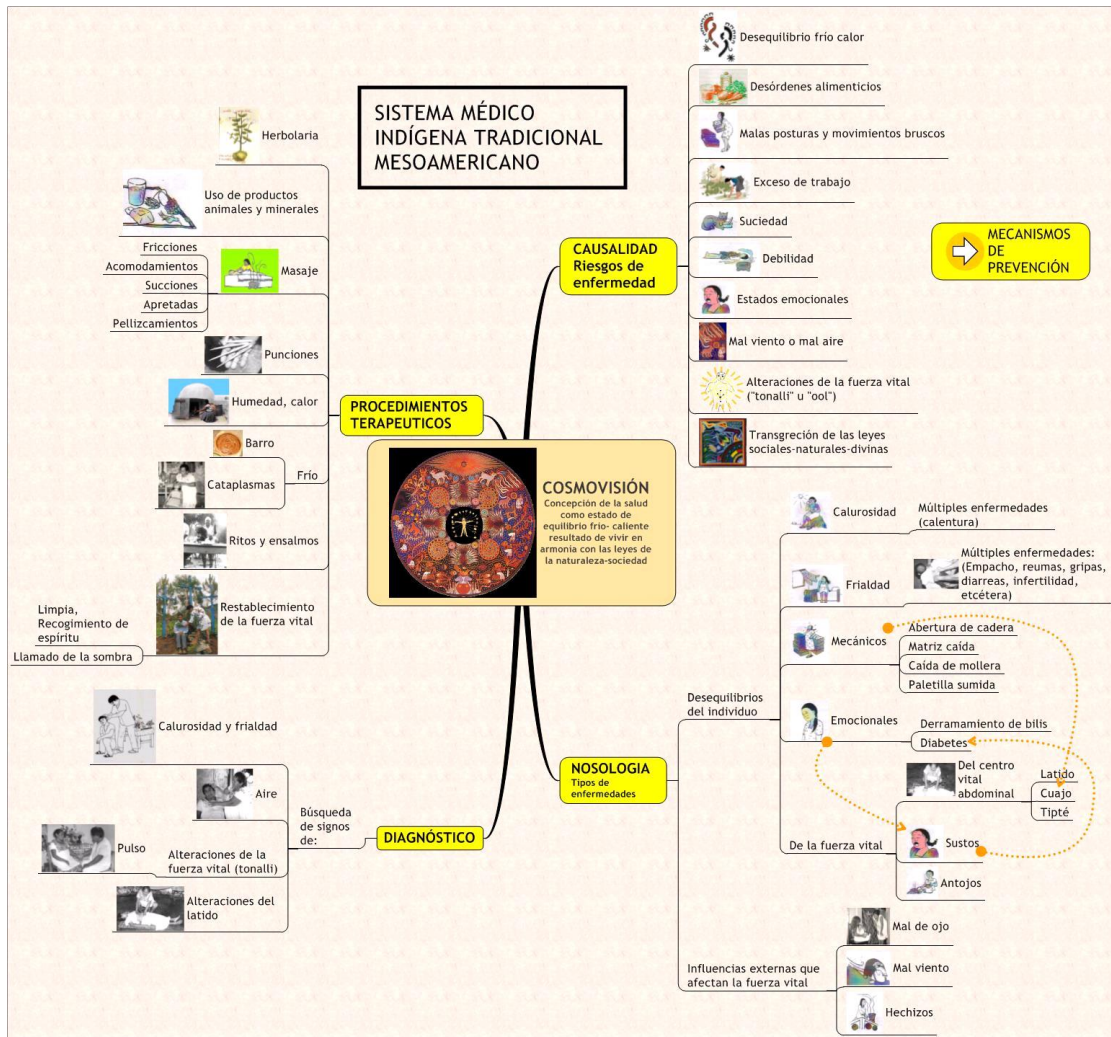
SISTEMA MÉDICO INDÍGENA TRADICIONAL MESOAMERICANO

Herbolaria

Uso de productos animales y minerales

Fricciones

Acomodamientos

Succiones

Apretadas

Pellizcamientos

Masaje

Punciones

Humedad, calor

Barro

Cataplasmas

Frío

Ritos y ensalmos

Limpia, Recogimiento de espíritu

Llamado de la sombra

Restablecimiento de la fuerza vital

PROCEDIMIENTOS TERAPEUTICOS

COSMOVISIÓN
Concepción de la salud como estado de equilibrio frío- caliente resultado de vivir en armonía con las leyes de la naturaleza-sociedad

CAUSALIDAD Riesgos de enfermedad

Desequilibrio frío calor

Desórdenes alimenticios

Malas posturas y movimientos bruscos

Exceso de trabajo

Suciedad

Debilidad

Estados emocionales

Mal viento o mal aire

Alteraciones de la fuerza vital ("tonalli" u "ool")

Transgreción de las leyes sociales-naturales-divinas

MECANISMOS DE PREVENCIÓN

NOSOLOGIA
Tipos de enfermedades

Desequilibrios del individuo

Calurosidad

Múltiples enfermedades (calentura)

Frialdad

Múltiples enfermedades: (Empacho, reumas, gripas, diarreas, infertilidad, etcétera)

Mecánicos

Abertura de cadera

Matriz caída

Caída de mollera

Paletilla sumida

Emocionales

Derramamiento de bilis

Diabetes

Del centro vital abdominal

Latido

Cuajo

Tipté

De la fuerza vital

Sustos

Antojos

Influencias externas que afectan la fuerza vital

Mal de ojo

Mal viento

Hechizos

DIAGNÓSTICO

Búsqueda de signos de:

Calurosidad y frialdad

Aire

Pulso

Alteraciones de la fuerza vital (tonalli)

Alteraciones del latido